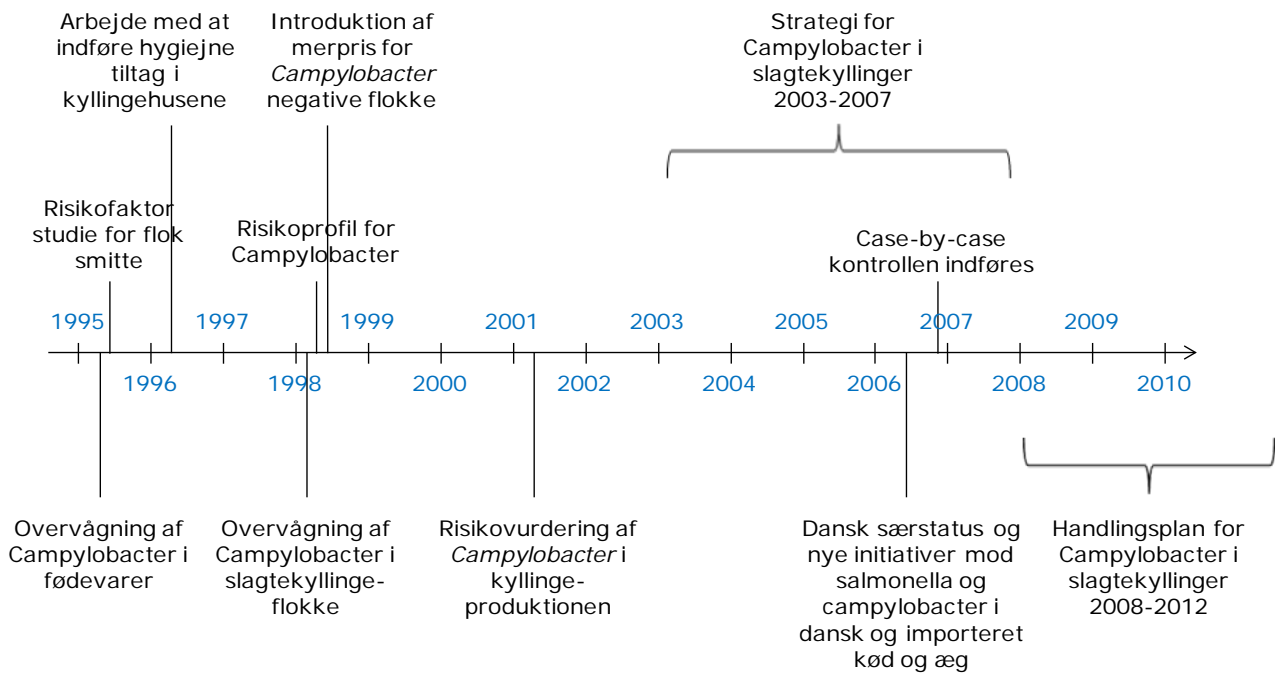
Arbejde med at indføre hygiejne tiltag i kyllingehusene

Introduktion af merpris for *Campylobacter* negative flokke

Strategi for Campylobacter i slagtekyllinger 2003-2007

Risikofaktor studie for flok smitte

Risikoprofil for Campylobacter

Case-by-case kontrollen indføres

1995 1997 1999 2001 2003 2005 2007 2009

1996 1998 2000 2002 2004 2006 2008 2010

Overvågning af Campylobacter i fødevarer

Overvågning af Campylobacter i slagtekyllinge-flokke

Risikovurdering af *Campylobacter* i kyllinge-produktionen

Dansk særstatus og nye initiativer mod salmonella og campylobacter i dansk og importeret kød og æg

Handlingsplan for Campylobacter i slagtekyllinger 2008-2012